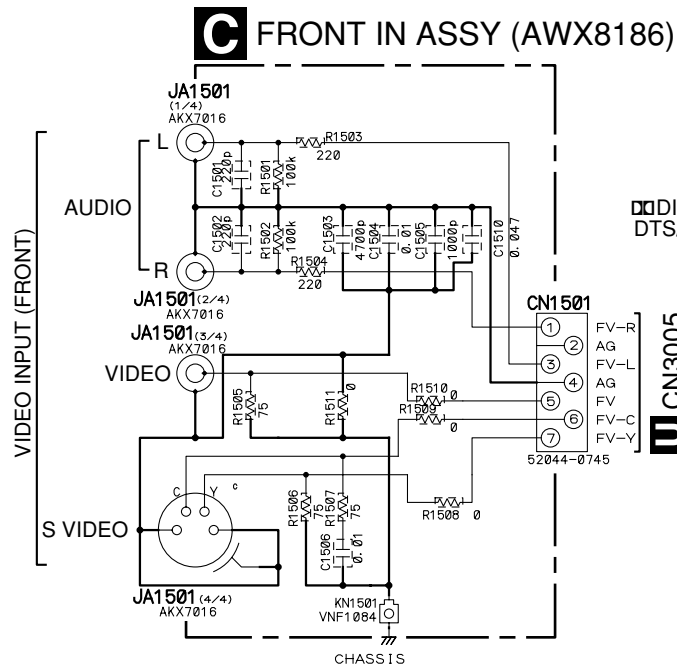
C FRONT IN ASSY (AWX8186)

JA1501 (1/4) AKX7016

L

R1503 220

C1501 220p

R1501 100k

AUDIO

C1502 220p

R1502 100k

C1503 4700p

C1504 0.01

C1505 1000p

C1510 0.047

R

R1504 220

JA1501 (2/4) AKX7016

JA1501 (3/4) AKX7016

VIDEO INPUT (FRONT)

VIDEO

R1505 75

R1511 0

R1510 0

R1509 0

CN1501

1 FV-R

2 AG

3 FV-L

4 AG

5 FV

6 FV-C

7 FV-Y

52044-0745

CN3005

DIDI DTS/

C Y c

S VIDEO

R1506 75

R1507 75

C1506 0.01

R1508 0

JA1501 (4/4) AKX7016

KN1501 VNF1084

CHASSIS